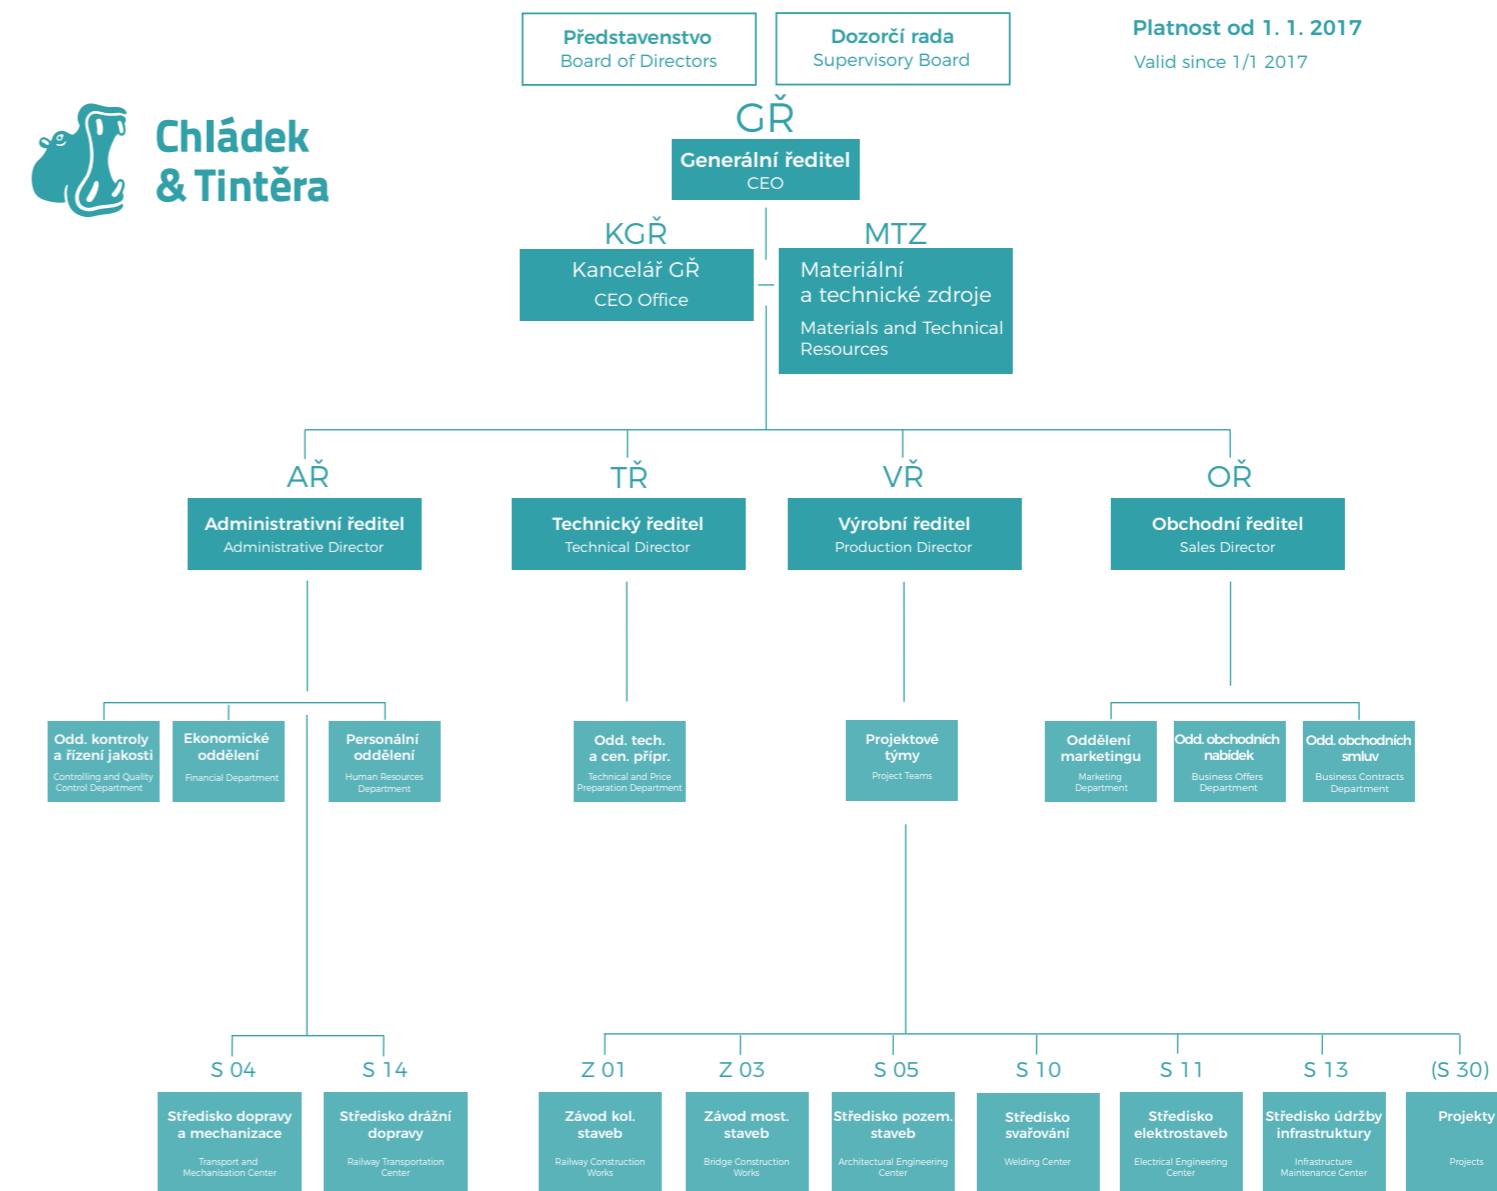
Představenstvo
Board of Directors

Dozorčí rada
Supervisory Board

Platnost od 1. 1. 2017
Valid since 1/1 2017

Chládek & Tintěra

GŘ
Generální ředitel
CEO

KGŘ
Kancelář GŘ
CEO Office

MTZ
Materiální a technické zdroje
Materials and Technical Resources

AŘ
Administrativní ředitel
Administrative Director

TŘ
Technický ředitel
Technical Director

VŘ
Výrobní ředitel
Production Director

OŘ
Obchodní ředitel
Sales Director

Odd. kontroly a řízení jakosti
Controlling and Quality Control Department

Ekonomické oddělení
Financial Department

Personální oddělení
Human Resources Department

Odd. tech. a cen. přípr.
Technical and Price Preparation Department

Projektové týmy
Project Teams

Oddělení marketingu
Marketing Department

Odd. obchodních nabídek
Business Offers Department

Odd. obchodních smluv
Business Contracts Department

S 04
Středisko dopravy a mechanizace
Transport and Mechanisation Center

S 14
Středisko drážní dopravy
Railway Transportation Center

Z 01
Závod kol. staveb
Railway Construction Works

Z 03
Závod most. staveb
Bridge Construction Works

S 05
Středisko pozem. staveb
Architectural Engineering Center

S 10
Středisko svařování
Welding Center

S 11
Středisko elektrostaveb
Electrical Engineering Center

S 13
Středisko údržby infrastruktury
Infrastructure Maintenance Center

(S 30)
Projekty
Projects